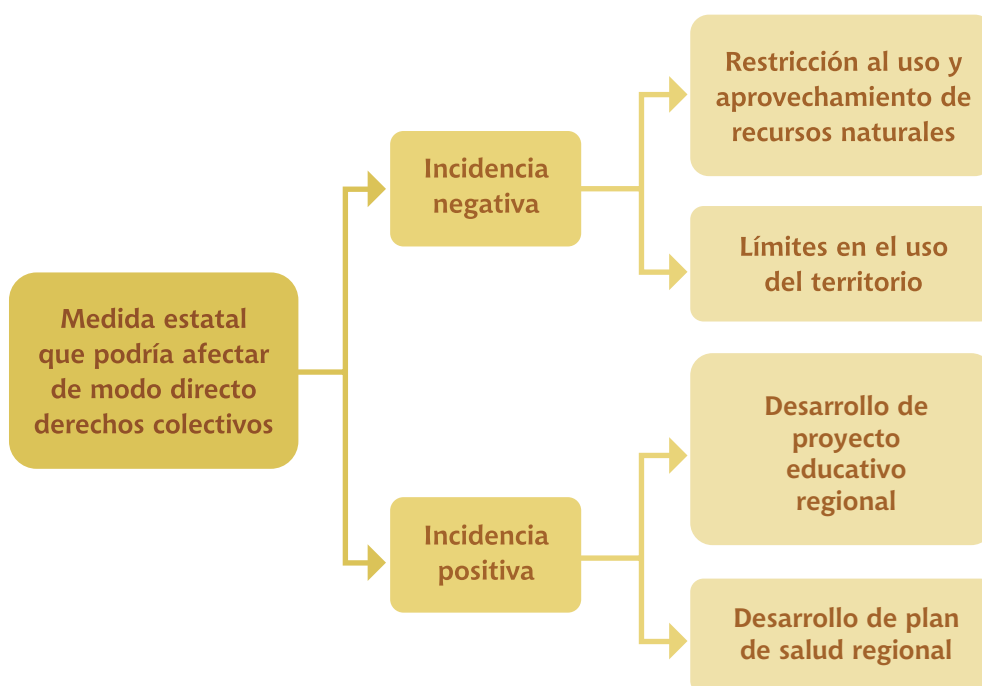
Medida estatal que podría afectar de modo directo derechos colectivos

Incidencia negativa

Restricción al uso y aprovechamiento de recursos naturales

Límites en el uso del territorio

Incidencia positiva

Desarrollo de proyecto educativo regional

Desarrollo de plan de salud regional